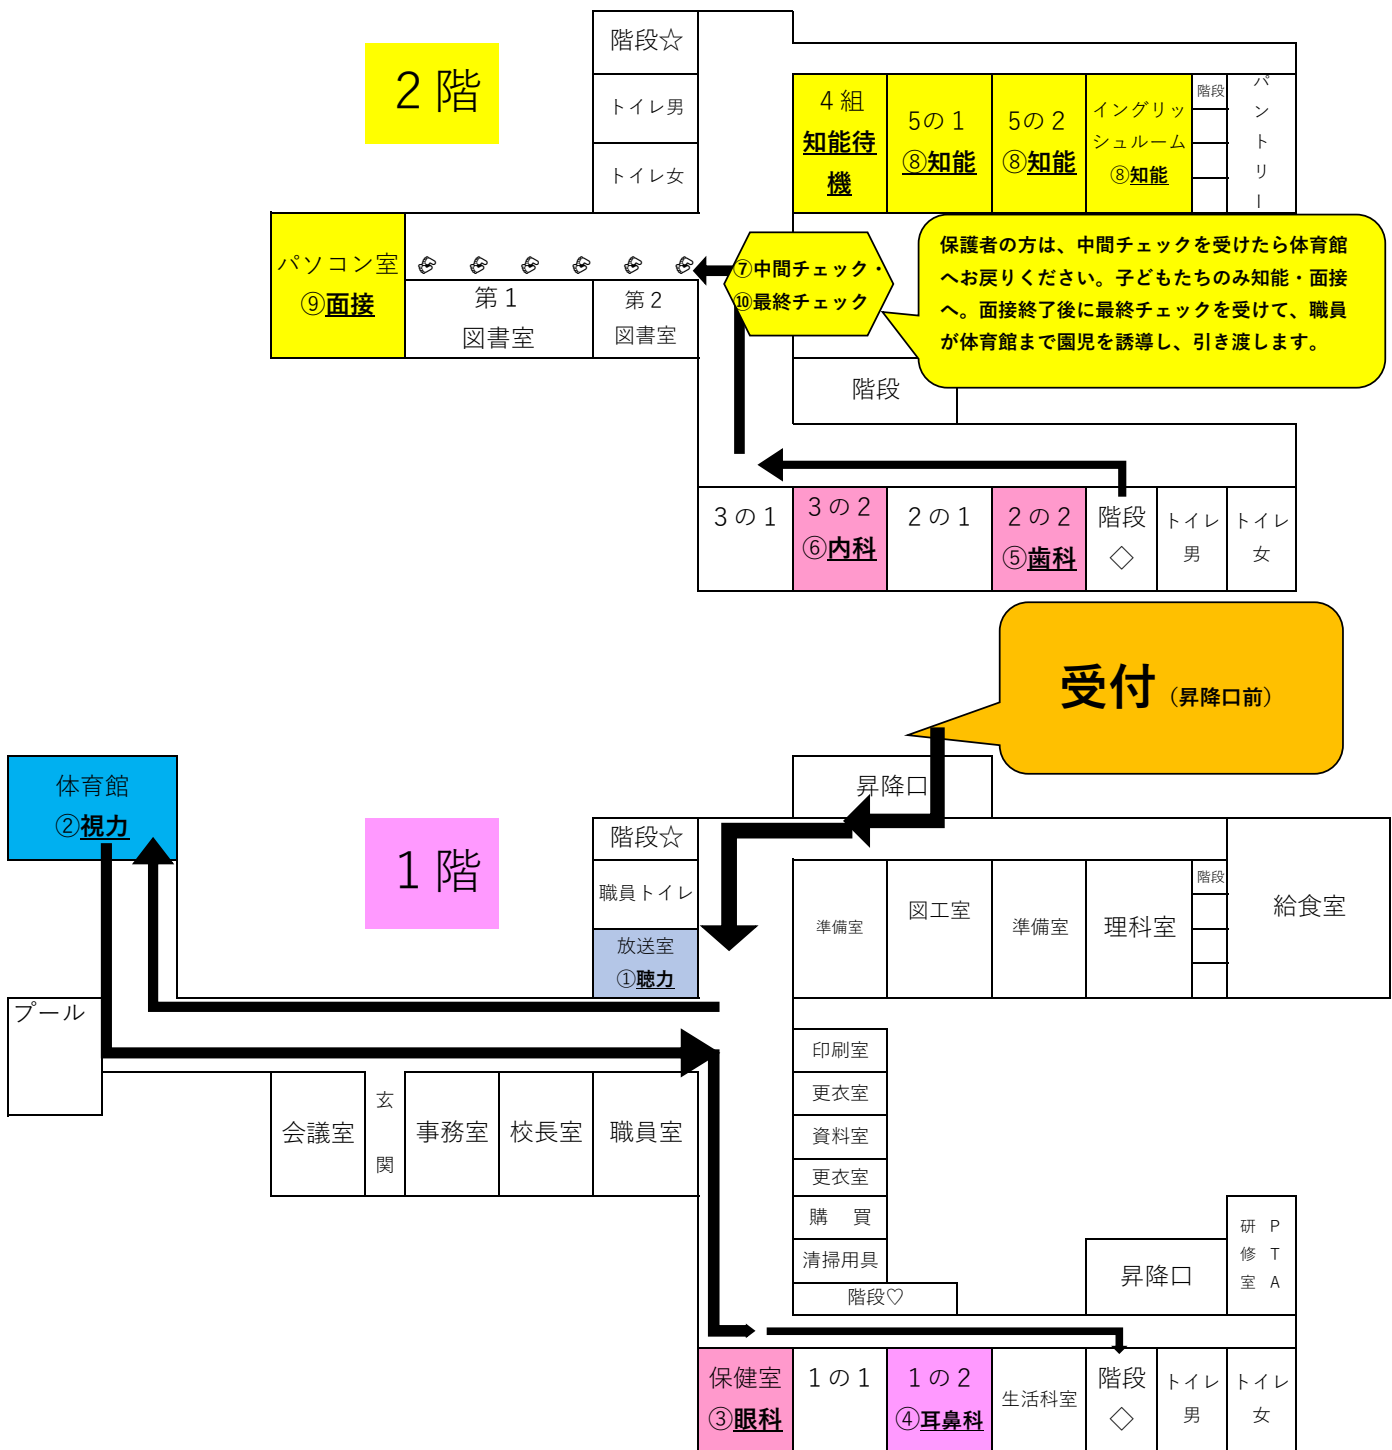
2階

階段☆

トイレ男

トイレ女

4組
知能待機

5の1
⑧知能

5の2
⑧知能

イングリッシュルーム
⑧知能

階段

パントリー

パソコン室
⑨面接

第1
図書室

第2
図書室

⑦中間チェック・
⑩最終チェック

保護者の方は、中間チェックを受けたら体育館へお戻りください。子どもたちのみ知能・面接へ。面接終了後に最終チェックを受けて、職員が体育館まで園児を誘導し、引き渡します。

階段

3の1

3の2
⑥内科

2の1

2の2
⑤歯科

階段
◇

トイレ
男

トイレ
女

受付（昇降口前）

体育館
②視力

1階

昇降口

階段☆

職員トイレ

放送室
①聴力

準備室

図工室

準備室

理科室

階段

給食室

プール

印刷室

更衣室

資料室

更衣室

購　買

清掃用具

階段♡

会議室

玄
関

事務室

校長室

職員室

昇降口

研修室

PTA

保健室
③眼科

1の1

1の2
④耳鼻科

生活科室

階段
◇

トイレ
男

トイレ
女